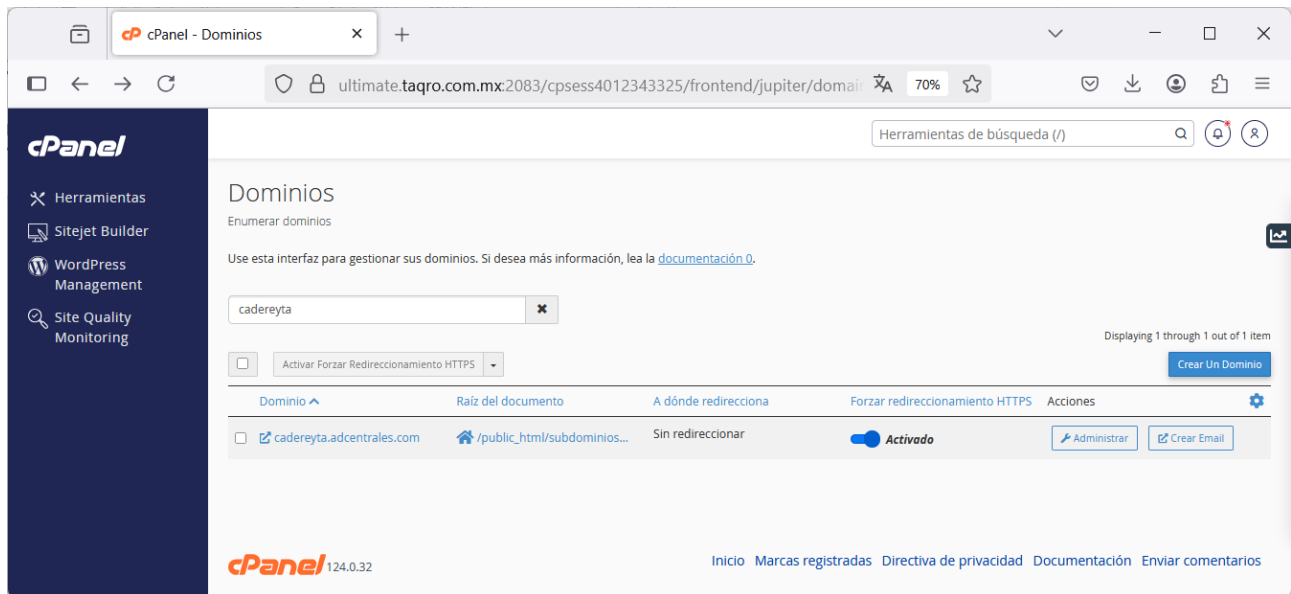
cPanel - Dominios

ultimate.taqro.com.mx:2083/cpsess4012343325/frontend/jupiter/domai

70%

cPanel

Herramientas

Sitejet Builder

WordPress Management

Site Quality Monitoring

Herramientas de búsqueda (/)

Dominios

Enumerar dominios

Use esta interfaz para gestionar sus dominios. Si desea más información, lea la documentación 0.

cadereyta

Displaying 1 through 1 out of 1 item

Activar Forzar Redireccionamiento HTTPS

Crear Un Dominio

| Dominio | Raíz del documento | A dónde redirecciona | Forzar redireccionamiento HTTPS | Acciones |
|---|---|---|---|---|
| cadereyta.adcentrales.com | /public_html/subdominios... | Sin redireccionar | Activado | Administrar Crear Email |

cPanel 124.0.32

Inicio Marcas registradas Directiva de privacidad Documentación Enviar comentarios